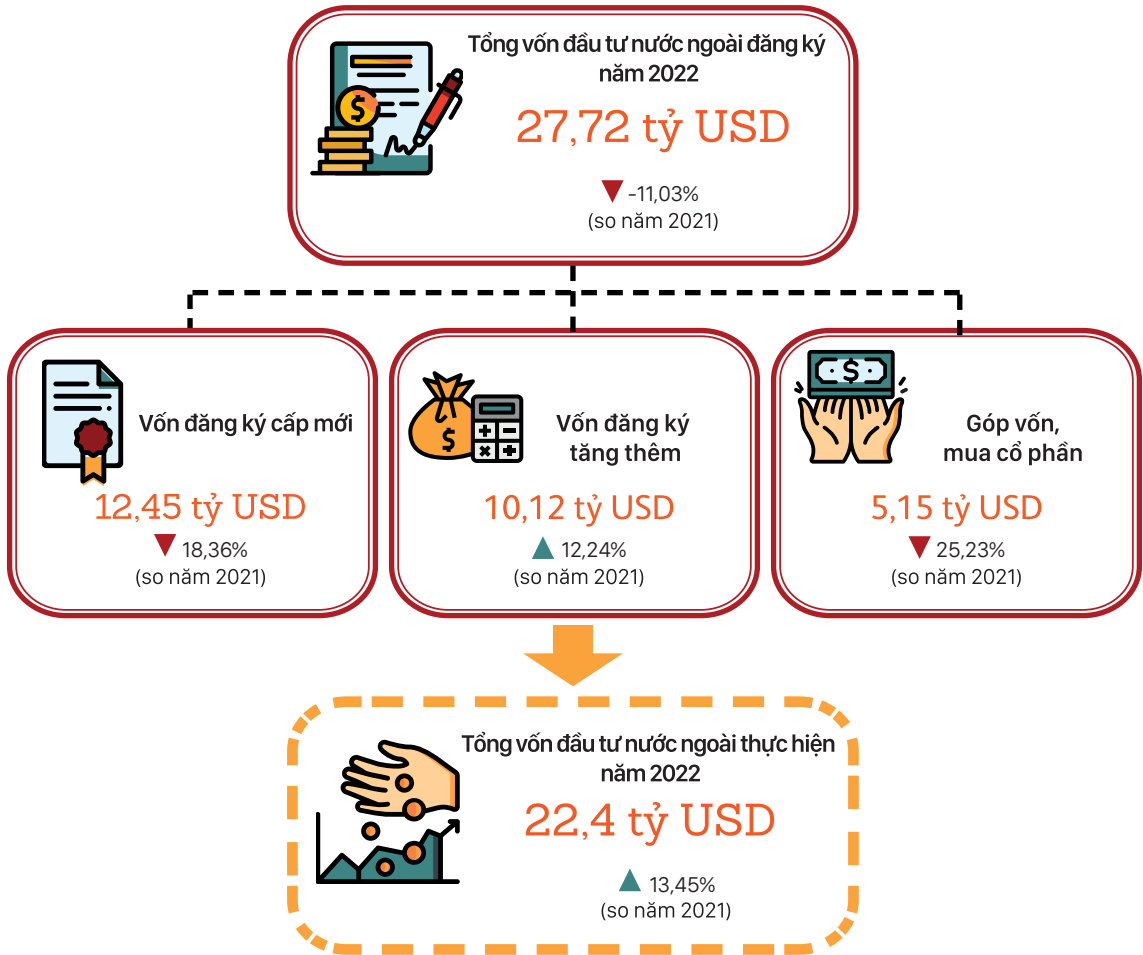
Tổng vốn đầu tư nước ngoài đăng ký năm 2022

27,72 tỷ USD

-11,03%
(so năm 2021)

Vốn đăng ký cấp mới

12,45 tỷ USD

18,36%
(so năm 2021)

Vốn đăng ký tăng thêm

10,12 tỷ USD

12,24%
(so năm 2021)

Góp vốn, mua cổ phần

5,15 tỷ USD

25,23%
(so năm 2021)

Tổng vốn đầu tư nước ngoài thực hiện năm 2022

22,4 tỷ USD

13,45%
(so năm 2021)